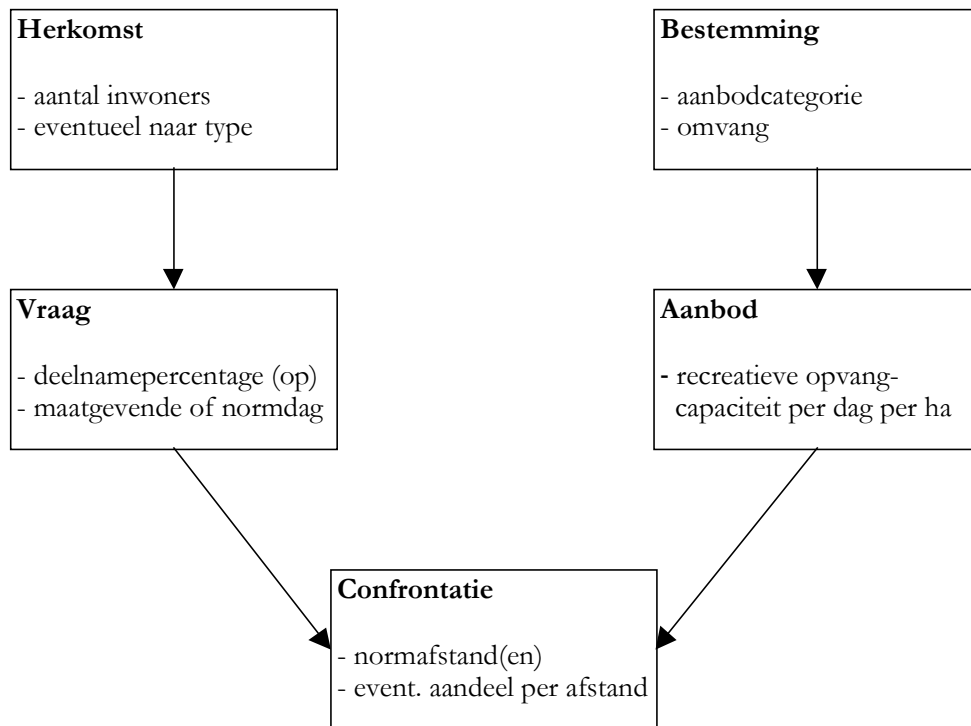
**Herkomst**

- aantal inwoners
- eventueel naar type

**Bestemming**

- aanbodcategorie
- omvang

**Vraag**

- deelnamepercentage (op)
- maatgevende of normdag

**Aanbod**

- recreatieve opvangcapaciteit per dag per ha

**Confrontatie**

- normafstand(en)
- event. aandeel per afstand